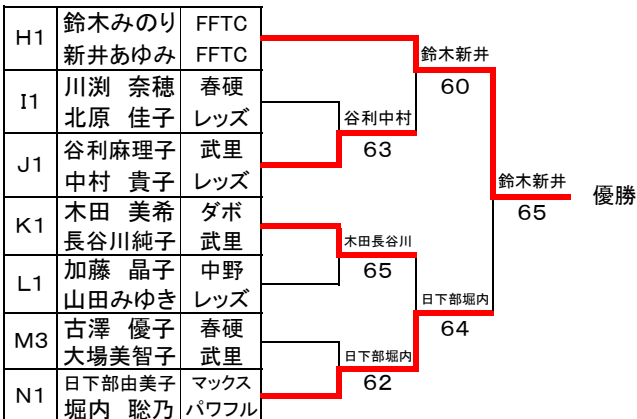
| H1 | 鈴木みのり | FFTC |
|---|---|---|
| | 新井あゆみ | FFTC |
| I1 | 川渕 奈穂 | 春硬 |
| | 北原 佳子 | レッズ |
| J1 | 谷利麻理子 | 武里 |
| | 中村 貴子 | レッズ |
| K1 | 木田 美希 | ダボ |
| | 長谷川純子 | 武里 |
| L1 | 加藤 晶子 | 中野 |
| | 山田みゆき | レッズ |
| M3 | 古澤 優子 | 春硬 |
| | 大場美智子 | 武里 |
| N1 | 日下部由美子 | マックス |
| | 堀内 聡乃 | パワフル |

鈴木新井
60

谷利中村
63

鈴木新井
65

優勝

木田長谷川
65

日下部堀内
64

日下部堀内
62